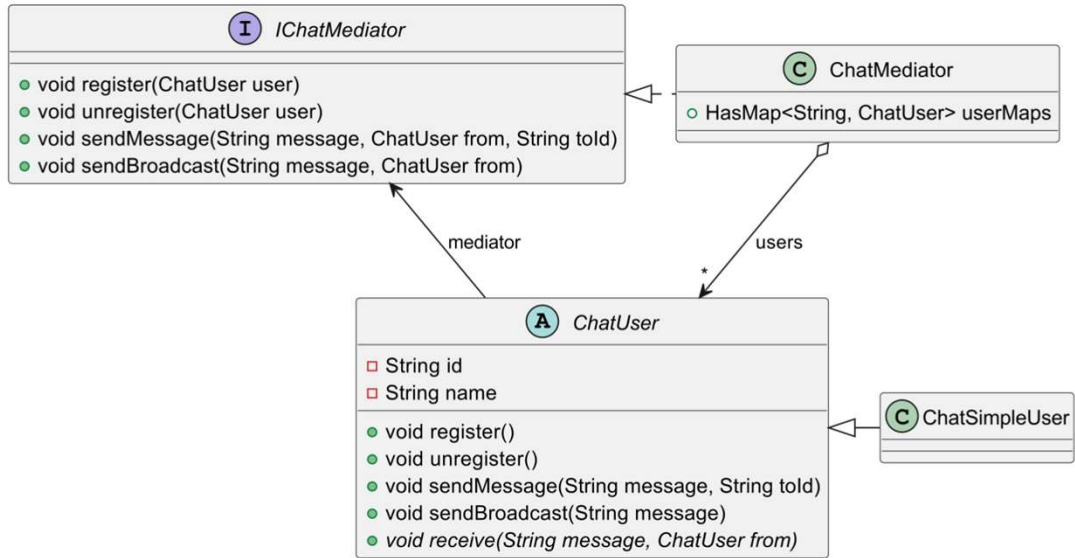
I IChatMediator

void register(ChatUser user)
void unregister(ChatUser user)
void sendMessage(String message, ChatUser from, String toId)
void sendBroadcast(String message, ChatUser from)

C ChatMediator

HasMap<String, ChatUser> userMaps

mediator

users

*

A ChatUser

String id
String name

void register()
void unregister()
void sendMessage(String message, String toId)
void sendBroadcast(String message)
void receive(String message, ChatUser from)

C ChatSimpleUser